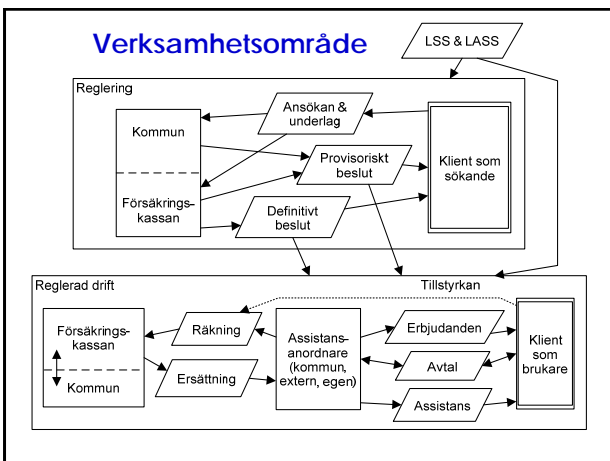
Verksamhetsområde

LSS & LASS

Reglering

Ansökan & underlag

Kommun

Provisoriskt beslut

Klient som sökande

Försäkringskassan

Definitivt beslut

Reglerad drift

Tillstyrkan

Försäkringskassan

Kommun

Räkning

Ersättning

Assistansanordnare (kommun, extern, egen)

Erbjudanden

Avtal

Assistans

Klient som brukare